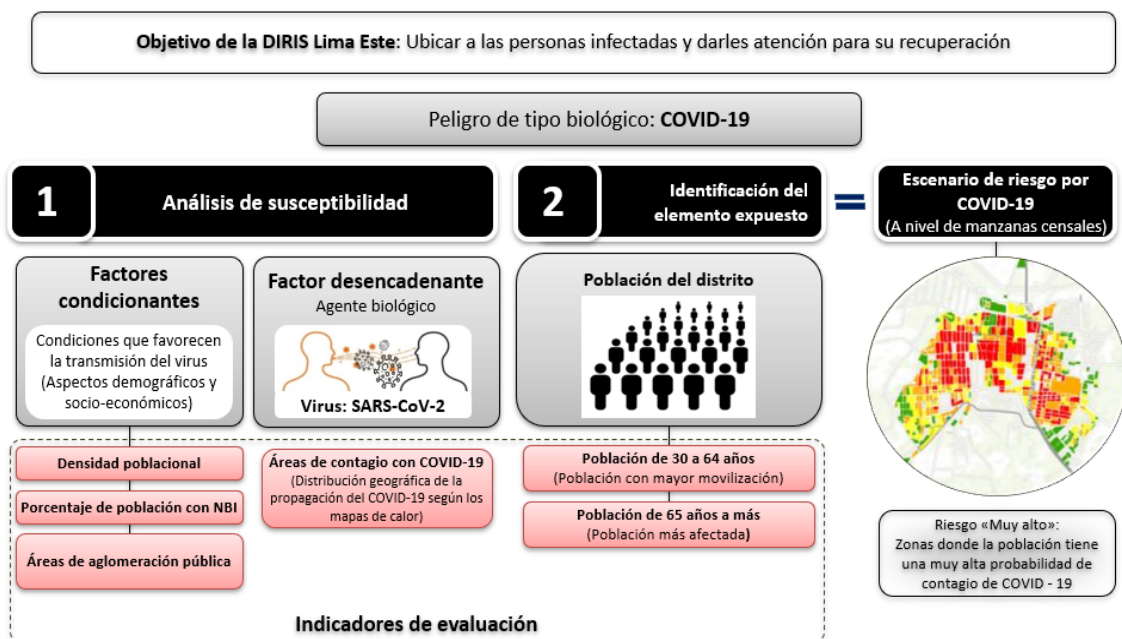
**Objetivo de la DIRIS Lima Este**: Ubicar a las personas infectadas y darles atención para su recuperación

Peligro de tipo biológico: **COVID-19**

1 Análisis de susceptibilidad

2 Identificación del elemento expuesto

=

Escenario de riesgo por COVID-19 (A nivel de manzanas censales)

Factores condicionantes

Condiciones que favorecen la transmisión del virus (Aspectos demográficos y socio-económicos)

Factor desencadenante

Agente biológico

Virus: SARS-CoV-2

Población del distrito

Densidad poblacional

Porcentaje de población con NBI

Áreas de aglomeración pública

Áreas de contagio con COVID-19 (Distribución geográfica de la propagación del COVID-19 según los mapas de calor)

Población de 30 a 64 años (Población con mayor movilización)

Población de 65 años a más (Población más afectada)

Riesgo «Muy alto»: Zonas donde la población tiene una muy alta probabilidad de contagio de COVID - 19

Indicadores de evaluación